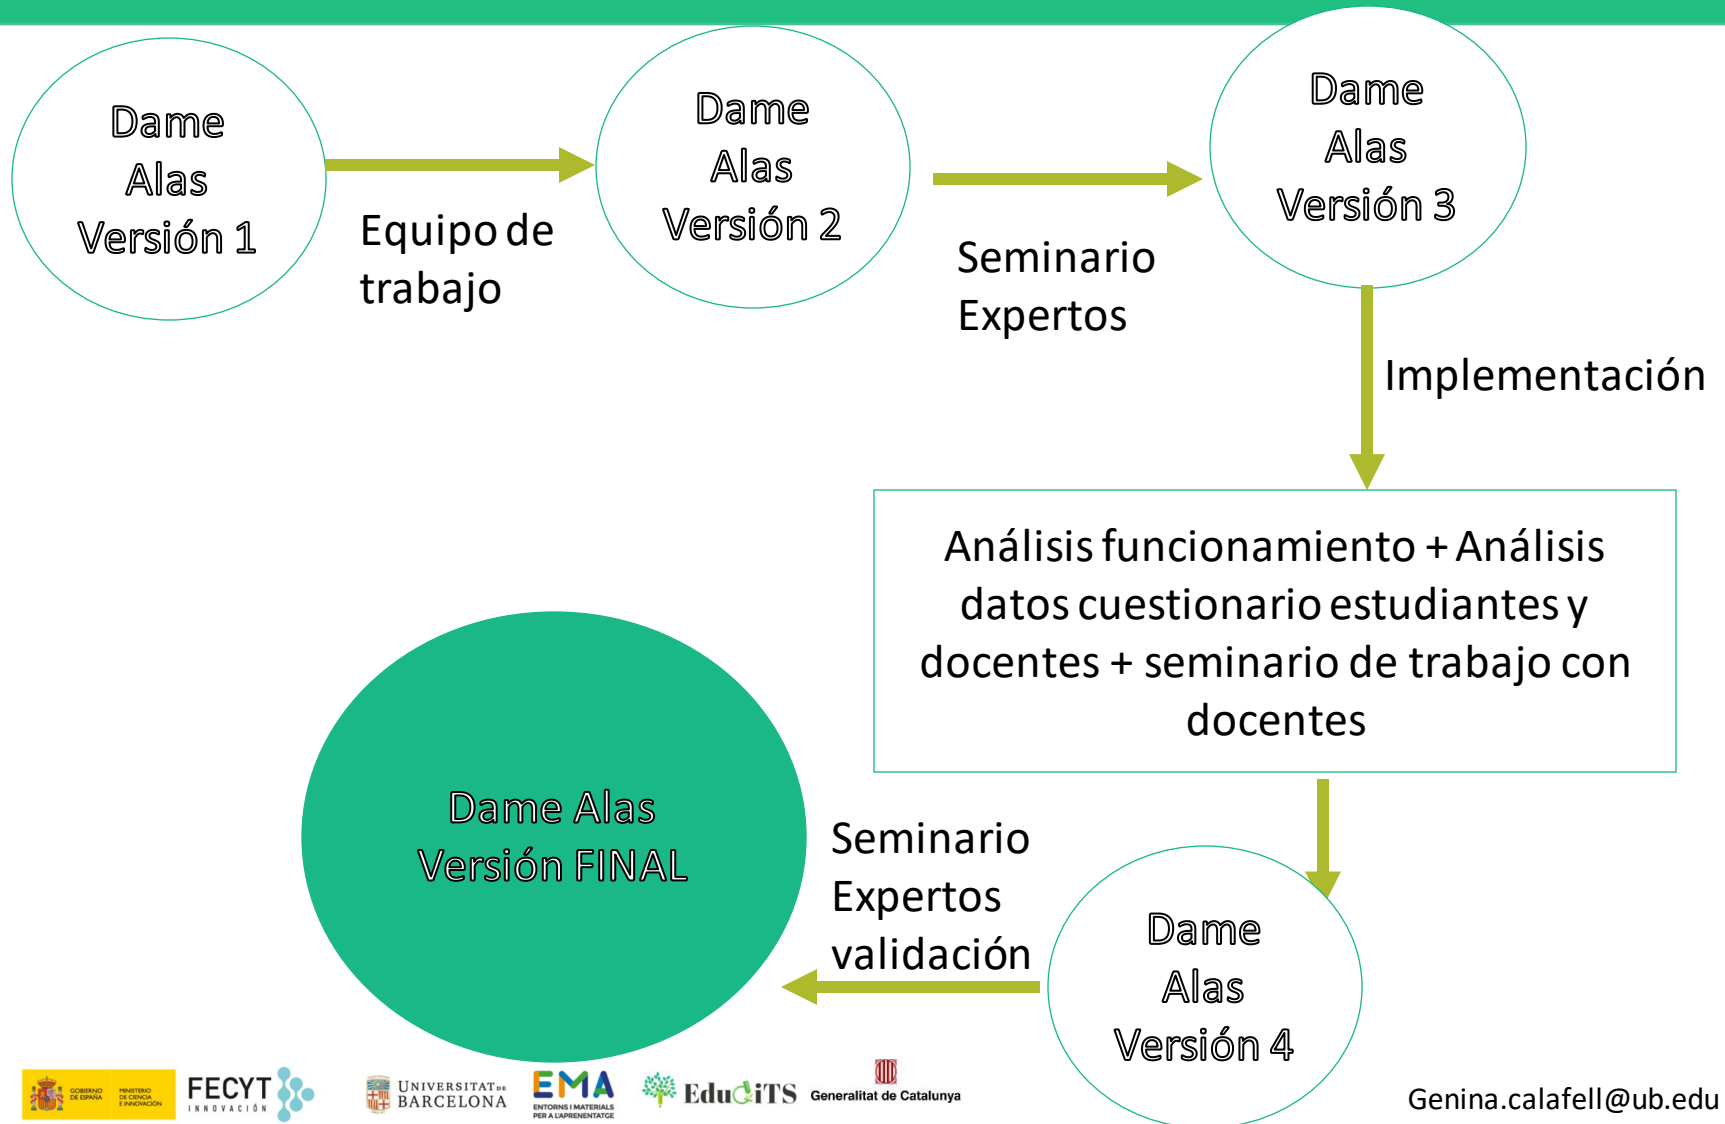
Dame Alas Versión 1

Equipo de trabajo

Dame Alas Versión 2

Seminario Expertos

Dame Alas Versión 3

Implementación

Análisis funcionamiento + Análisis datos cuestionario estudiantes y docentes + seminario de trabajo con docentes

Dame Alas Versión 4

Seminario Expertos validación

Dame Alas Versión FINAL

GOBIERNO DE ESPAÑA MINISTERIO DE CIENCIA E INNOVACIÓN FECYT INNOVACIÓN UNIVERSITAT DE BARCELONA EMA ENTORNS I MATERIALS PER A L'APRENENTATGE EduCiTS Generalitat de Catalunya

Genina.calafell@ub.edu